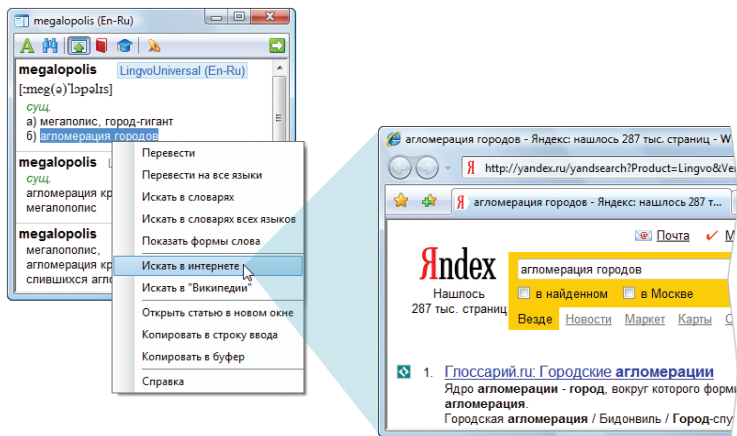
megalopolis (En-Ru)

megalopolis LingvoUniversal (En-Ru)
[ˌmeg(ə)'lɔpəlɪs]
сущ
а) мегаполис, город-гигант
б) агломерация городов

megalopolis
сущ
агломерация кр
мегаполис

megalopolis
мегаполис,
агломерация кр
слившихся агло

Перевести
Перевести на все языки
Искать в словарях
Искать в словарях всех языков
Показать формы слова
Искать в интернете
Искать в "Википедии"
Открыть статью в новом окне
Копировать в строку ввода
Копировать в буфер
Справка

агломерация городов - Яндекс: нашлось 287 тыс. страниц - W
http://yandex.ru/yandsearch?Product=Lingvo&Ve
агломерация городов - Яндекс: нашлось 287 т...
Почта М
Яndex
агломерация городов
Нашлось 287 тыс. страниц
в найденном в Москве
Везде Новости Маркет Карты W
1. Глоссарий.ru: Городские агломерации
Ядро агломерации - город, вокруг которого форм
агломерация.
Городская агломерация / Бидонвиль / Город-спу